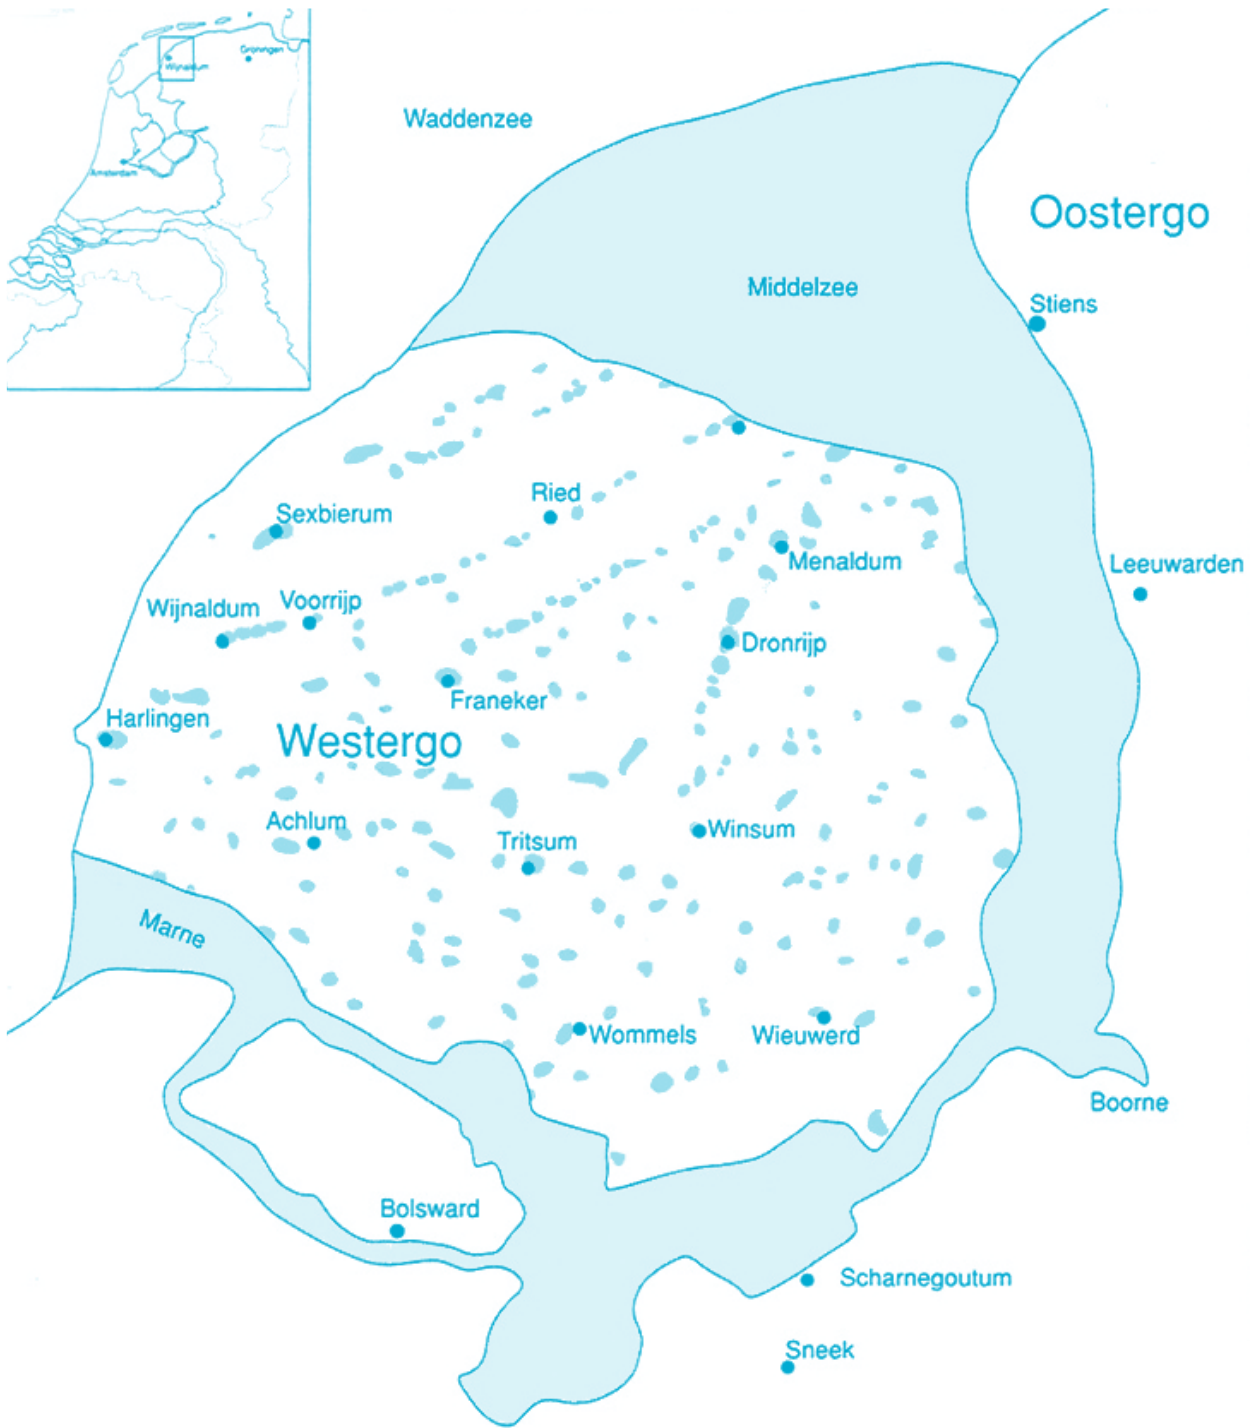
Groningen
Wijnaldum
Amsterdam

Waddenzee

Oostergo

Middelzee

Stiens

Leeuwarden

Ried

Sexbierum

Menaldum

Wijnaldum

Voorrijp

Dronrijp

Franeker

Harlingen

Westergo

Achlum

Tritsum

Winsum

Marne

Wommels

Wieuwerd

Boorne

Bolsward

Scharnegoutum

Sneek